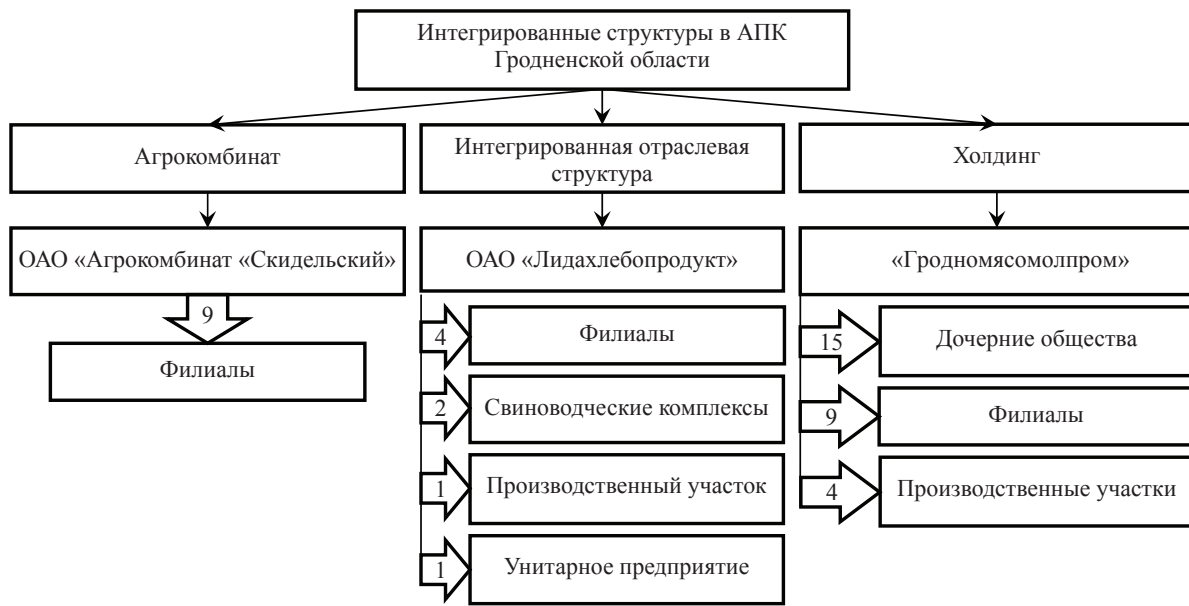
Интегрированные структуры в АПК Гродненской области

Агрокомбинат

ОАО «Агрокомбинат «Скидельский»

9

Филиалы

Интегрированная отраслевая структура

ОАО «Лидахлебопродукт»

4

Филиалы

2

Свиноводческие комплексы

1

Производственный участок

1

Унитарное предприятие

Холдинг

«Гродномясомолпром»

15

Дочерние общества

9

Филиалы

4

Производственные участки